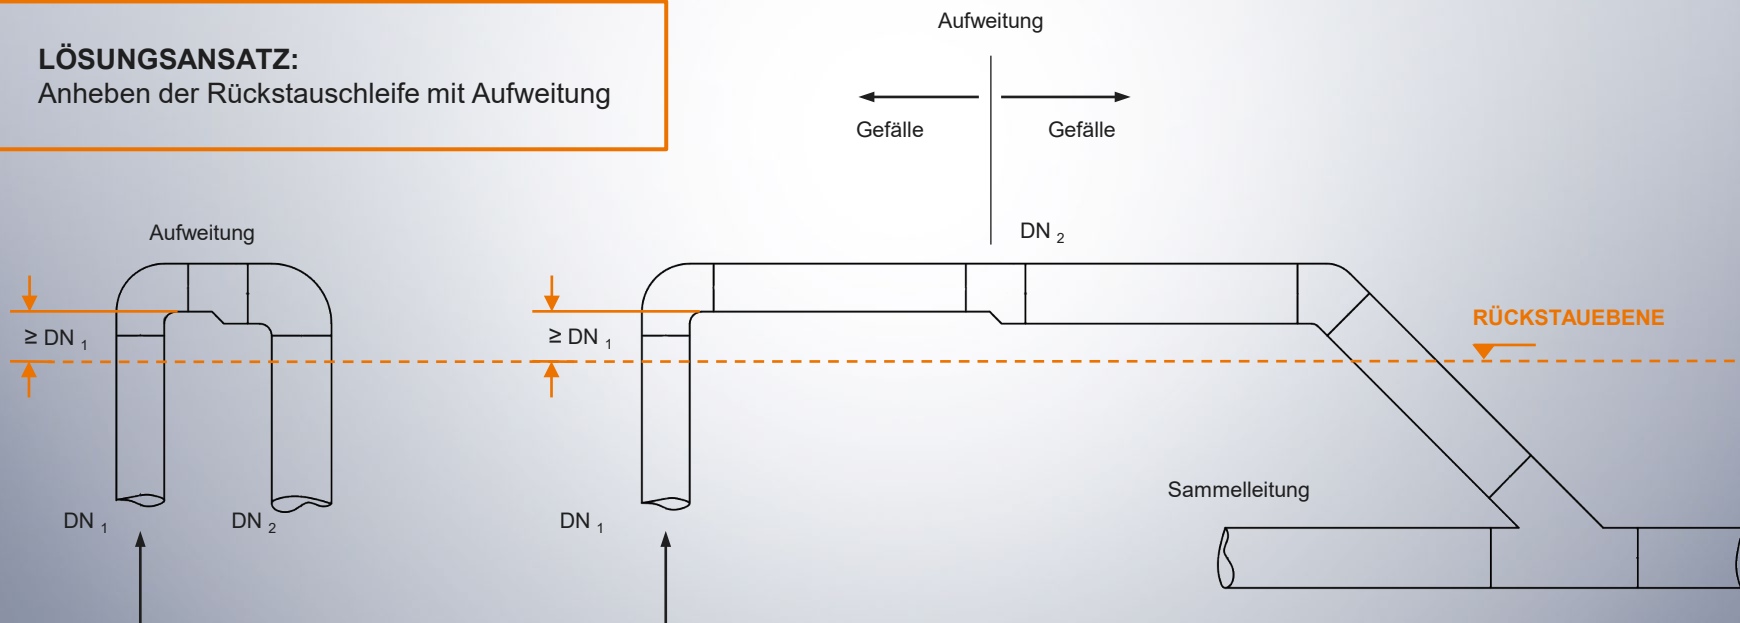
**LÖSUNGSANSATZ:**
Anheben der Rückstauschleife mit Aufweitung

Aufweitung

Gefälle

Gefälle

Aufweitung

DN $_2$

$\geq$ DN $_1$

$\geq$ DN $_1$

RÜCKSTAUEBENE

Sammelleitung

DN $_1$

DN $_2$

DN $_1$